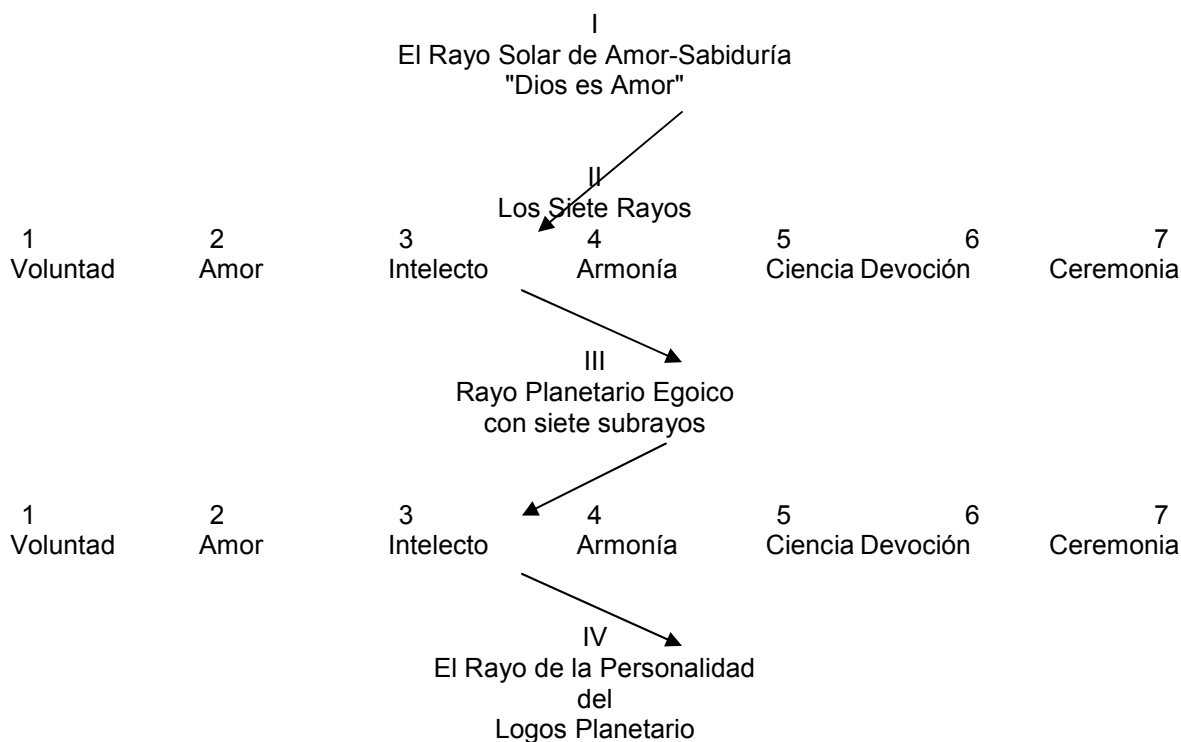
I
El Rayo Solar de Amor-Sabiduría
"Dios es Amor"

II
Los Siete Rayos

1 Voluntad
2 Amor
3 Intelecto
4 Armonía
5 Ciencia
6 Devoción
7 Ceremonia

III
Rayo Planetario Egoico
con siete subrayos

1 Voluntad
2 Amor
3 Intelecto
4 Armonía
5 Ciencia
6 Devoción
7 Ceremonia

IV
El Rayo de la Personalidad
del
Logos Planetario